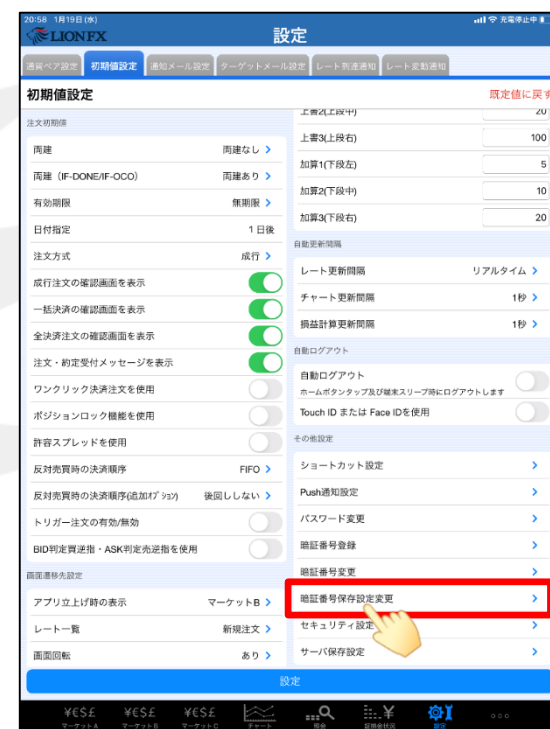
20:58 1月19日(水)
充電停止中
LIONFX
設定

通貨ペア設定 初期値設定 通知メール設定 ターゲットメール設定 レート急変通知 レート変動通知

初期値設定
既定値に戻す

注文初期値
両建 両建なし
両建（IF-DONE/IF-OCO） 両建あり
有効期限 無期限
日付指定 1日後
注文方式 成行
成行注文の確認画面を表示
一括決済の確認画面を表示
全決済注文の確認画面を表示
注文・約定受付メッセージを表示
ワンクリック決済注文を使用
ポジションロック機能を使用
許容スプレッドを使用
反対売買時の決済順序 FIFO
反対売買時の決済順序(追加オプション) 後回ししない
トリガー注文の有効/無効
BID判定買逆指・ASK判定売逆指を使用

画面遷移先設定
アプリ立上げ時の表示 マーケットB
レート一覧 新規注文
画面回転 あり

上書2(上段中) 20
上書3(上段右) 100
加算1(下段左) 5
加算2(下段中) 10
加算3(下段右) 20

自動更新間隔
レート更新間隔 リアルタイム
チャート更新間隔 1秒
損益計算更新間隔 1秒

自動ログアウト
自動ログアウト
ホームボタンタップ及び端末スリープ時にログアウトします
Touch ID または Face IDを使用

その他設定
ショートカット設定
Push通知設定
パスワード変更
暗証番号登録
暗証番号変更
暗証番号保存設定変更
セキュリティ設定
サーバ保存設定

設定

マーケットA マーケットB マーケットC チャート 照会 証拠金状況 設定